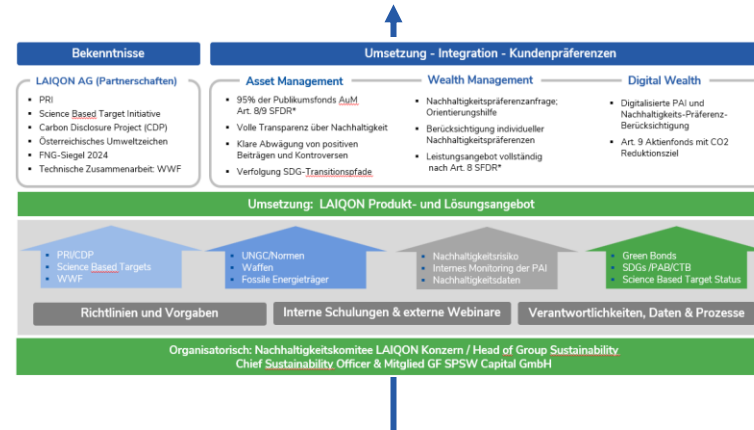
Bekenntnisse

Umsetzung - Integration - Kundenpräferenzen

LAIQON AG (Partnerschaften)
- PRI
- Science Based Target Initiative
- Carbon Disclosure Project (CDP)
- Österreichisches Umweltzeichen
- FNG-Siegel 2024
- Technische Zusammenarbeit: WWF

Asset Management
- 95% der Publikumsfonds AuM Art. 8/9 SFDR*
- Volle Transparenz über Nachhaltigkeit
- Klare Abwägung von positiven Beiträgen und Kontroversen
- Verfolgung SDG-Transitionspfade

Wealth Management
- Nachhaltigkeitspräferenzanfrage; Orientierungshilfe
- Berücksichtigung individueller Nachhaltigkeitspräferenzen
- Leistungsangebot vollständig nach Art. 8 SFDR*

Digital Wealth
- Digitalisierte PAI und Nachhaltigkeits-Präferenz-Berücksichtigung
- Art. 9 Aktienfonds mit CO2 Reduktionsziel

Umsetzung: LAIQON Produkt- und Lösungsangebot

- PRI/CDP
- Science Based Targets
- WWF

- UNGC/Normen
- Waffen
- Fossile Energieträger

- Nachhaltigkeitsrisiko
- Internes Monitoring der PAI
- Nachhaltigkeitsdaten

- Green Bonds
- SDGs/PAB/CTB
- Science Based Target Status

Richtlinien und Vorgaben

Interne Schulungen & externe Webinare

Verantwortlichkeiten, Daten & Prozesse

Organisatorisch: Nachhaltigkeitskomitee LAIQON Konzern / Head of Group Sustainability
Chief Sustainability Officer & Mitglied GF SPSW Capital GmbH